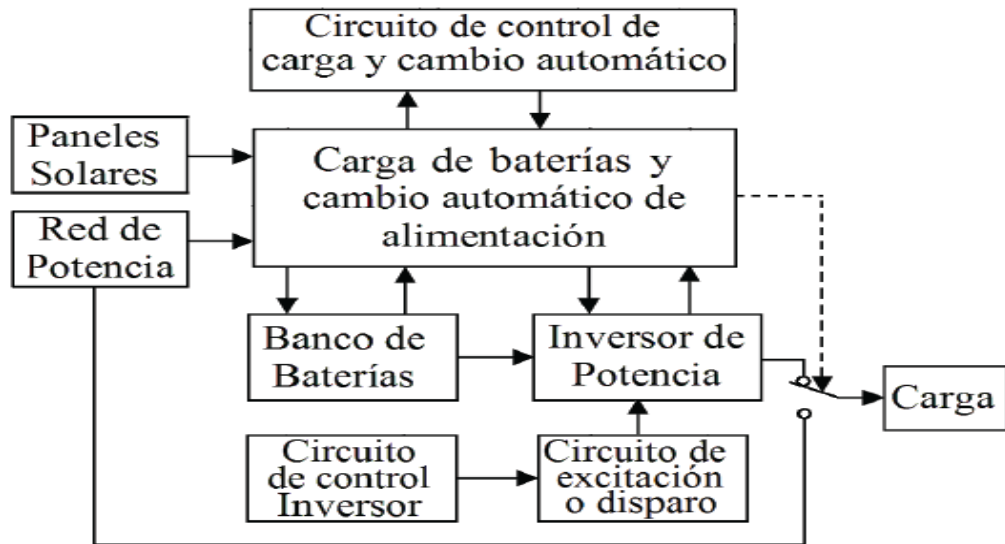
Circuito de control de carga y cambio automático

Paneles Solares

Carga de baterías y cambio automático de alimentación

Red de Potencia

Banco de Baterías

Inversor de Potencia

Carga

Circuito de control Inversor

Circuito de excitación o disparo